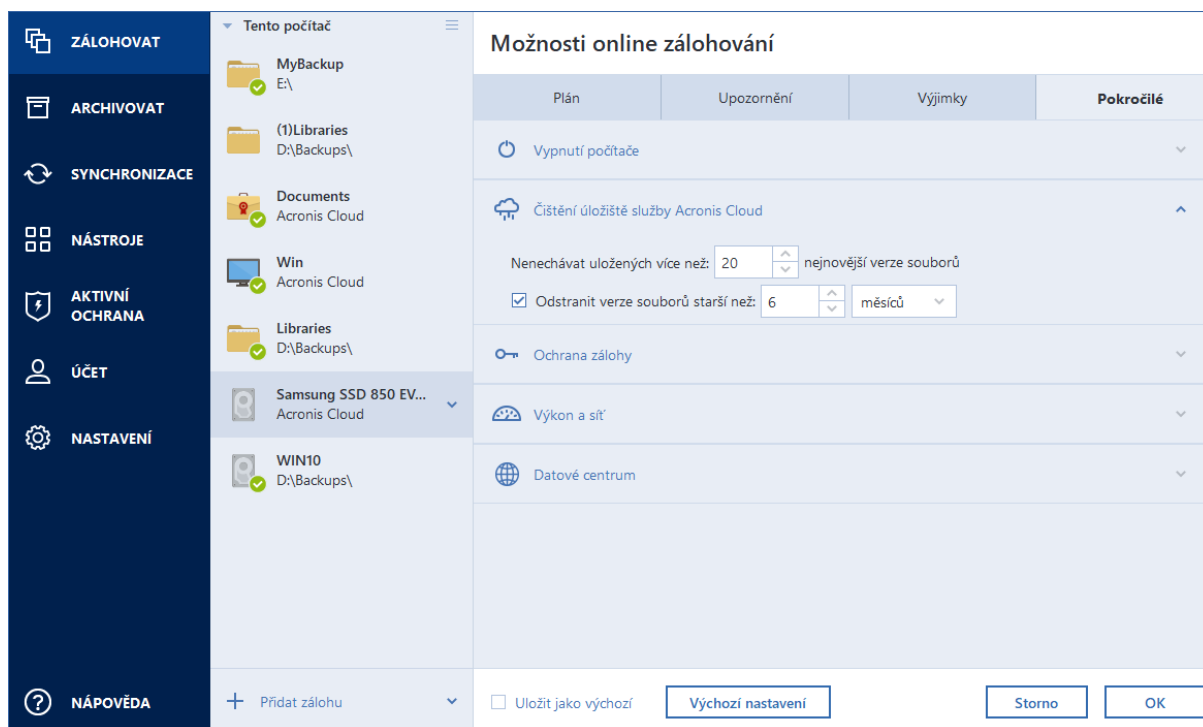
ZÁLOHOVAT
ARCHIVOVAT
SYNCHRONIZACE
NÁSTROJE
AKTIVNÍ OCHRANA
ÚČET
NASTAVENÍ
NÁPOVĚDA

Tento počítač

MyBackup
E:\

(1)Libraries
D:\Backups\

Documents
Acronis Cloud

Win
Acronis Cloud

Libraries
D:\Backups\

Samsung SSD 850 EV...
Acronis Cloud

WIN10
D:\Backups\

Přidat zálohu

Možnosti online zálohování

| Plán | Upozornění | Výjimky | Pokročilé |
|---|---|---|---|

Vypnutí počítače

Čištění úložiště služby Acronis Cloud

Nenechávat uložených více než: 20 nejnovější verze souborů

Odstranit verze souborů starší než: 6 měsíců

Ochrana zálohy

Výkon a síť

Datové centrum

Uložit jako výchozí
Výchozí nastavení
Storno
OK